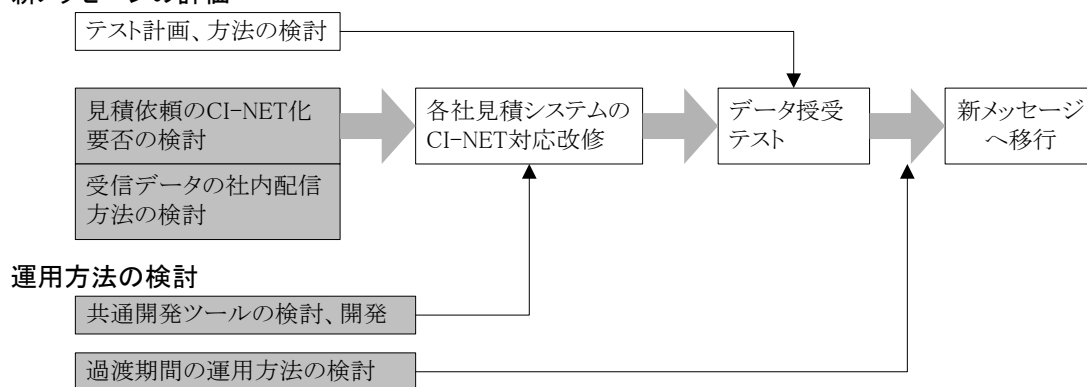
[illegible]

テスト計画、方法の検討

見積依頼のCI-NET化要否の検討

受信データの社内配信方法の検討

各社見積システムのCI-NET対応改修

データ授受テスト

新メッセージへ移行

運用方法の検討

共通開発ツールの検討、開発

過渡期間の運用方法の検討